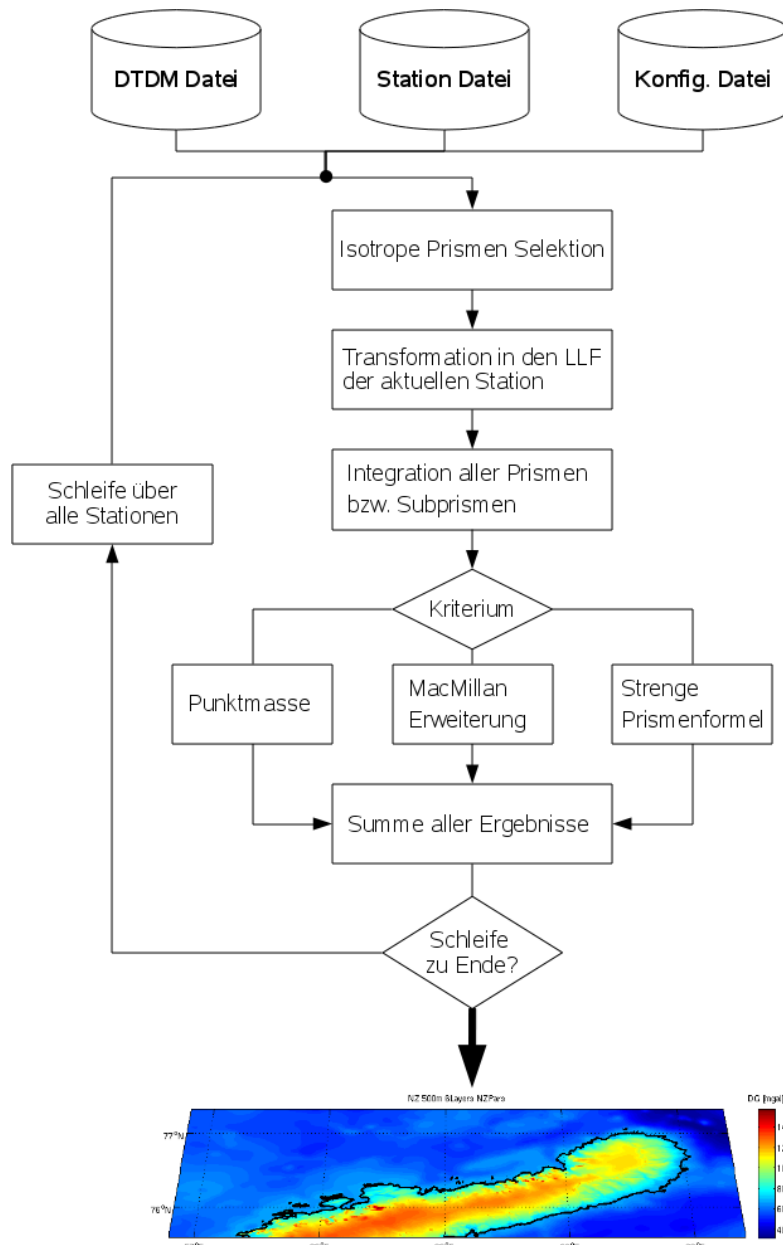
DTDM Datei

Station Datei

Konfig. Datei

Isotrope Prismen Selektion

Transformation in den LLF der aktuellen Station

Integration aller Prismen bzw. Subprismen

Schleife über alle Stationen

Kriterium

Punktmasse

MacMillan Erweiterung

Strenge Prismenformel

Summe aller Ergebnisse

Schleife zu Ende?

NZ 500m 6layers NZPara

DG [mgal]

77°N

76°N